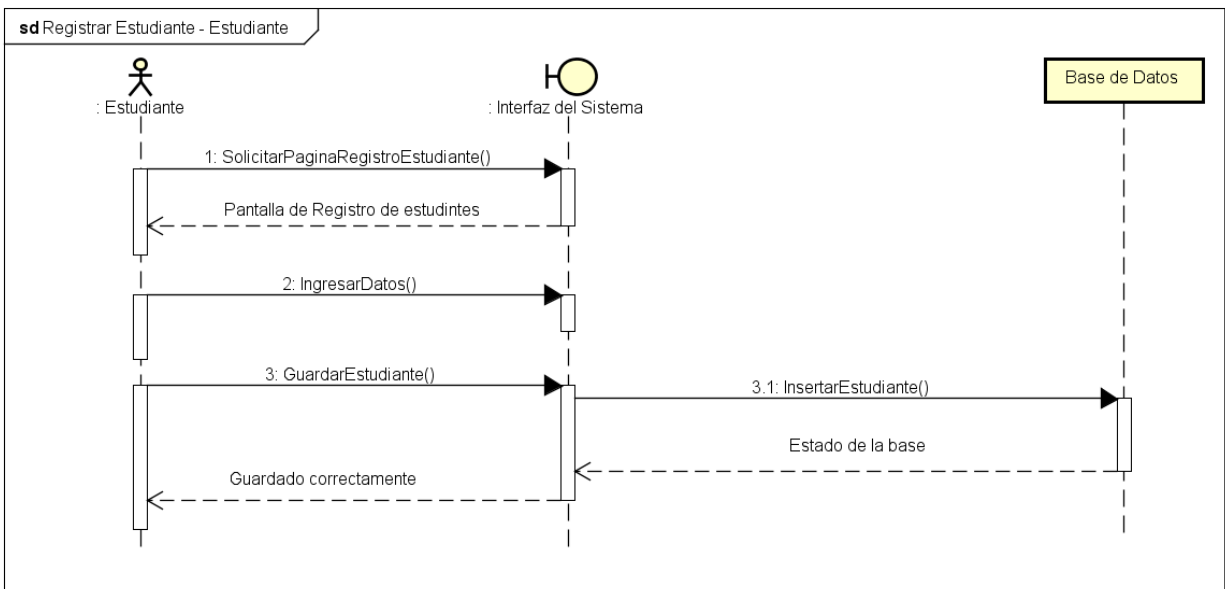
sd Registrar Estudiante - Estudiante

: Estudiante

: Interfaz del Sistema

Base de Datos

1: SolicitarPaginaRegistroEstudiante()

Pantalla de Registro de estudintes

2: IngresarDatos()

3: GuardarEstudiante()

3.1: InsertarEstudiante()

Estado de la base

Guardado correctamente